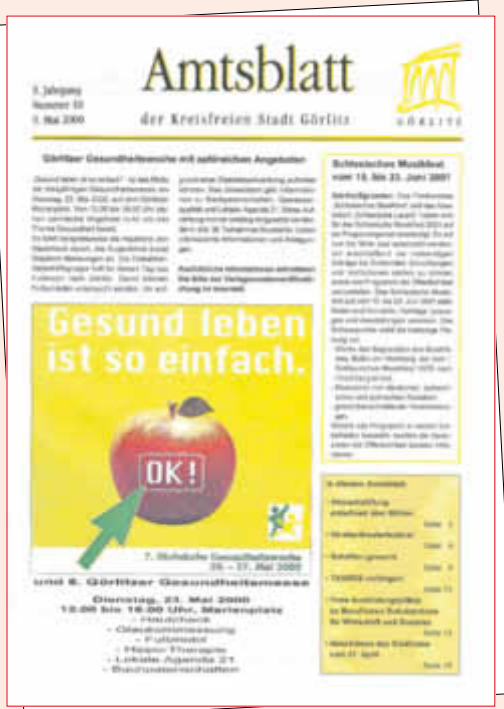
5. Jahrgang
Nummer 10
5. Mai 2000

Amtsblatt

der Kreisfreien Stadt Görlitz

GÖRLITZ

Görlitzer Gesundheitswoche mit zahlreichen Angeboten

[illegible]

Schlesisches Musikfest vom 15. bis 25. Juni 2001

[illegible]

Gesund leben ist so einfach.

OK!

7. Görlitzer Gesundheitswoche
20. – 27. Mai 2000

und 6. Görlitzer Gesundheitsmesse

Dienstag, 23. Mai 2000
13.00 bis 18.00 Uhr, Marienplatz
- Heidchuck
- Gleichgewicht
- Fußmodell
- Hasen-Therapie
- Lokale Agenda 21
- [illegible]

In diesem Amtsblatt

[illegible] Seite 2
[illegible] Seite 4
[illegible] Seite 8
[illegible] Seite 11
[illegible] Seite 13
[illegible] Seite 15